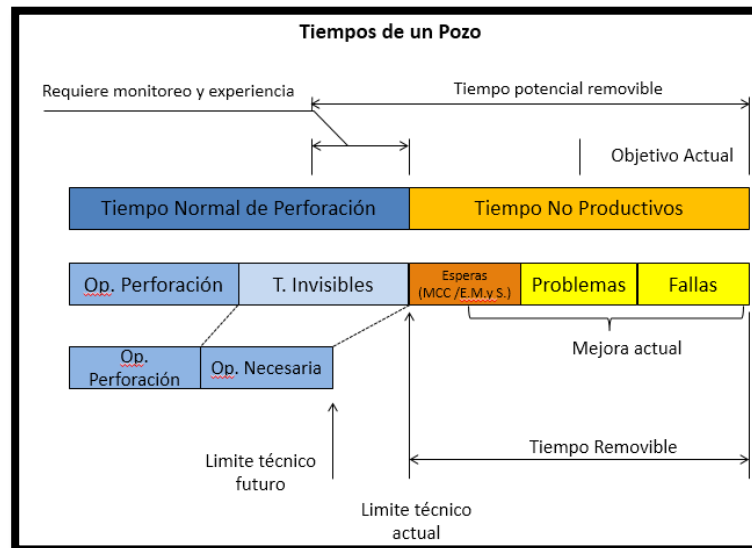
Tiempos de un Pozo

Requiere monitoreo y experiencia

Tiempo potencial removible

Objetivo Actual

Tiempo Normal de Perforación

Tiempo No Productivos

Op. Perforación

T. Invisibles

Esperas (MCC /E.M.y S.)

Problemas

Fallas

Mejora actual

Op. Perforación

Op. Necesaria

Tiempo Removible

Limite técnico futuro

Limite técnico actual